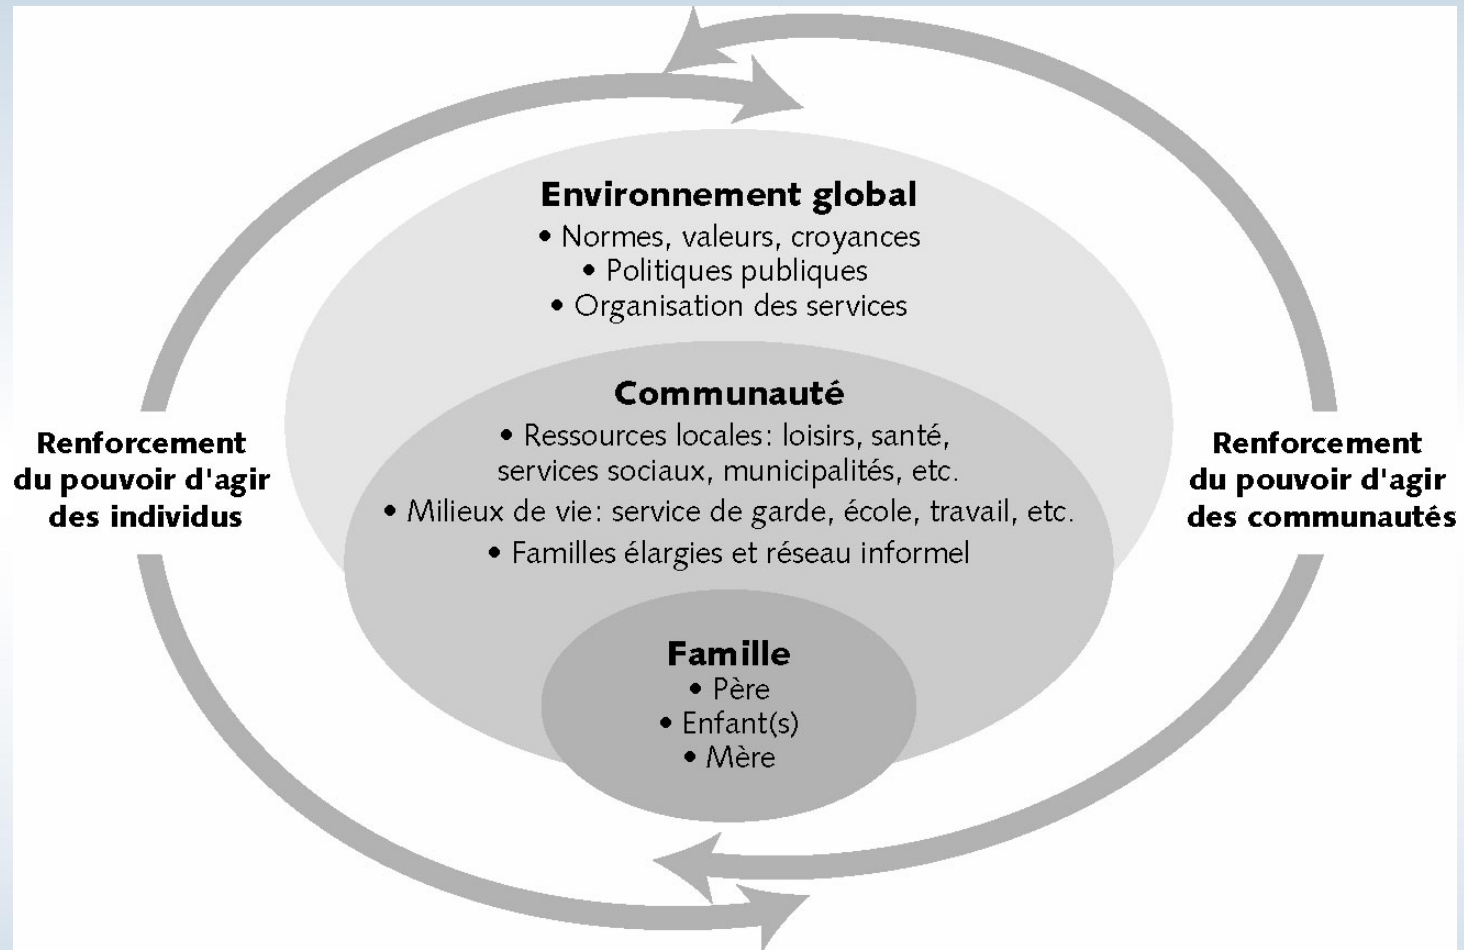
Environnement global
• Normes, valeurs, croyances
• Politiques publiques
• Organisation des services

Communauté
• Ressources locales: loisirs, santé, services sociaux, municipalités, etc.
• Milieux de vie: service de garde, école, travail, etc.
• Familles élargies et réseau informel

Famille
• Père
• Enfant(s)
• Mère

Renforcement du pouvoir d'agir des individus

Renforcement du pouvoir d'agir des communautés